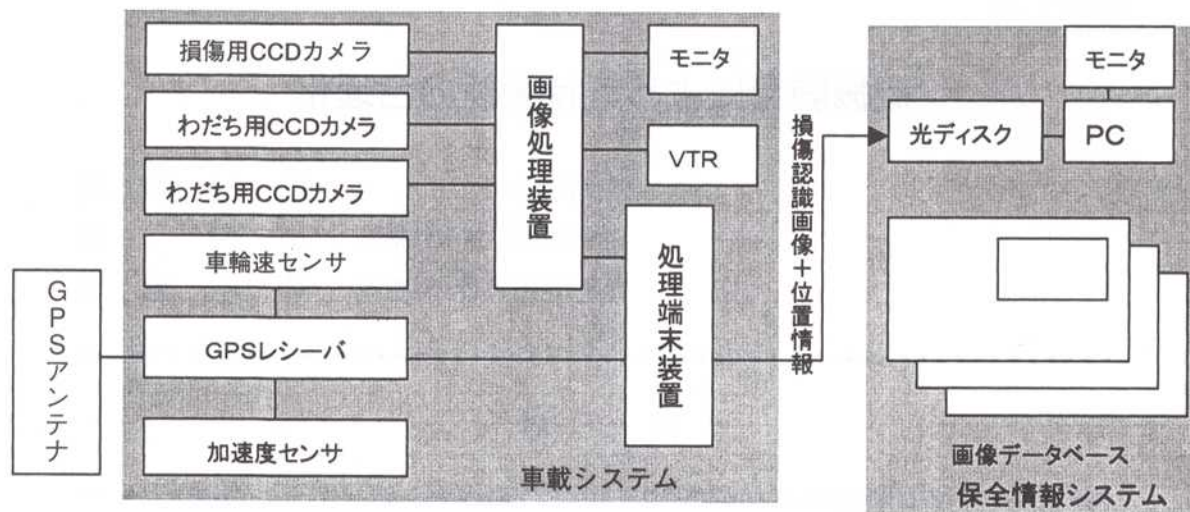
GPSアンテナ

損傷用CCDカメラ
わだち用CCDカメラ
わだち用CCDカメラ
車輪速センサ
GPSレシーバ
加速度センサ

画像処理装置

モニタ
VTR

処理端末装置

車載システム

損傷認識画像＋位置情報

モニタ
光ディスク
PC

画像データベース
保全情報システム